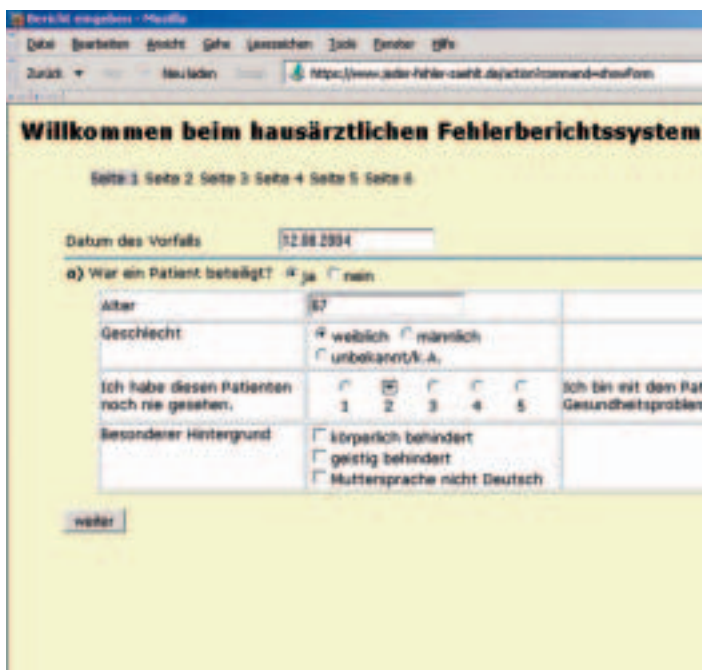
Bericht eingeben - Mozilla

Datei Bearbeiten Ansicht Gehe Lesezeichen Tools Fenster Hilfe

Zurück Vor Neu laden Stop https://www.jeder-fehler-zaehlt.de/action/command=showForm

Willkommen beim hausärztlichen Fehlerberichtssystem

Seite 1 Seite 2 Seite 3 Seite 4 Seite 5 Seite 6

Datum des Vorfalls 12.08.2004

a) War ein Patient beteiligt? ja nein

| Alter | 67 | |
|---|---|---|
| Geschlecht | weiblich männlich unbekannt/k.A. | |
| Ich habe diesen Patienten noch nie gesehen. | 1 2 3 4 5 | Ich bin mit dem Pat Gesundheitsproblen |
| Besonderer Hintergrund | körperlich behindert geistig behindert Muttersprache nicht Deutsch | |

weiter